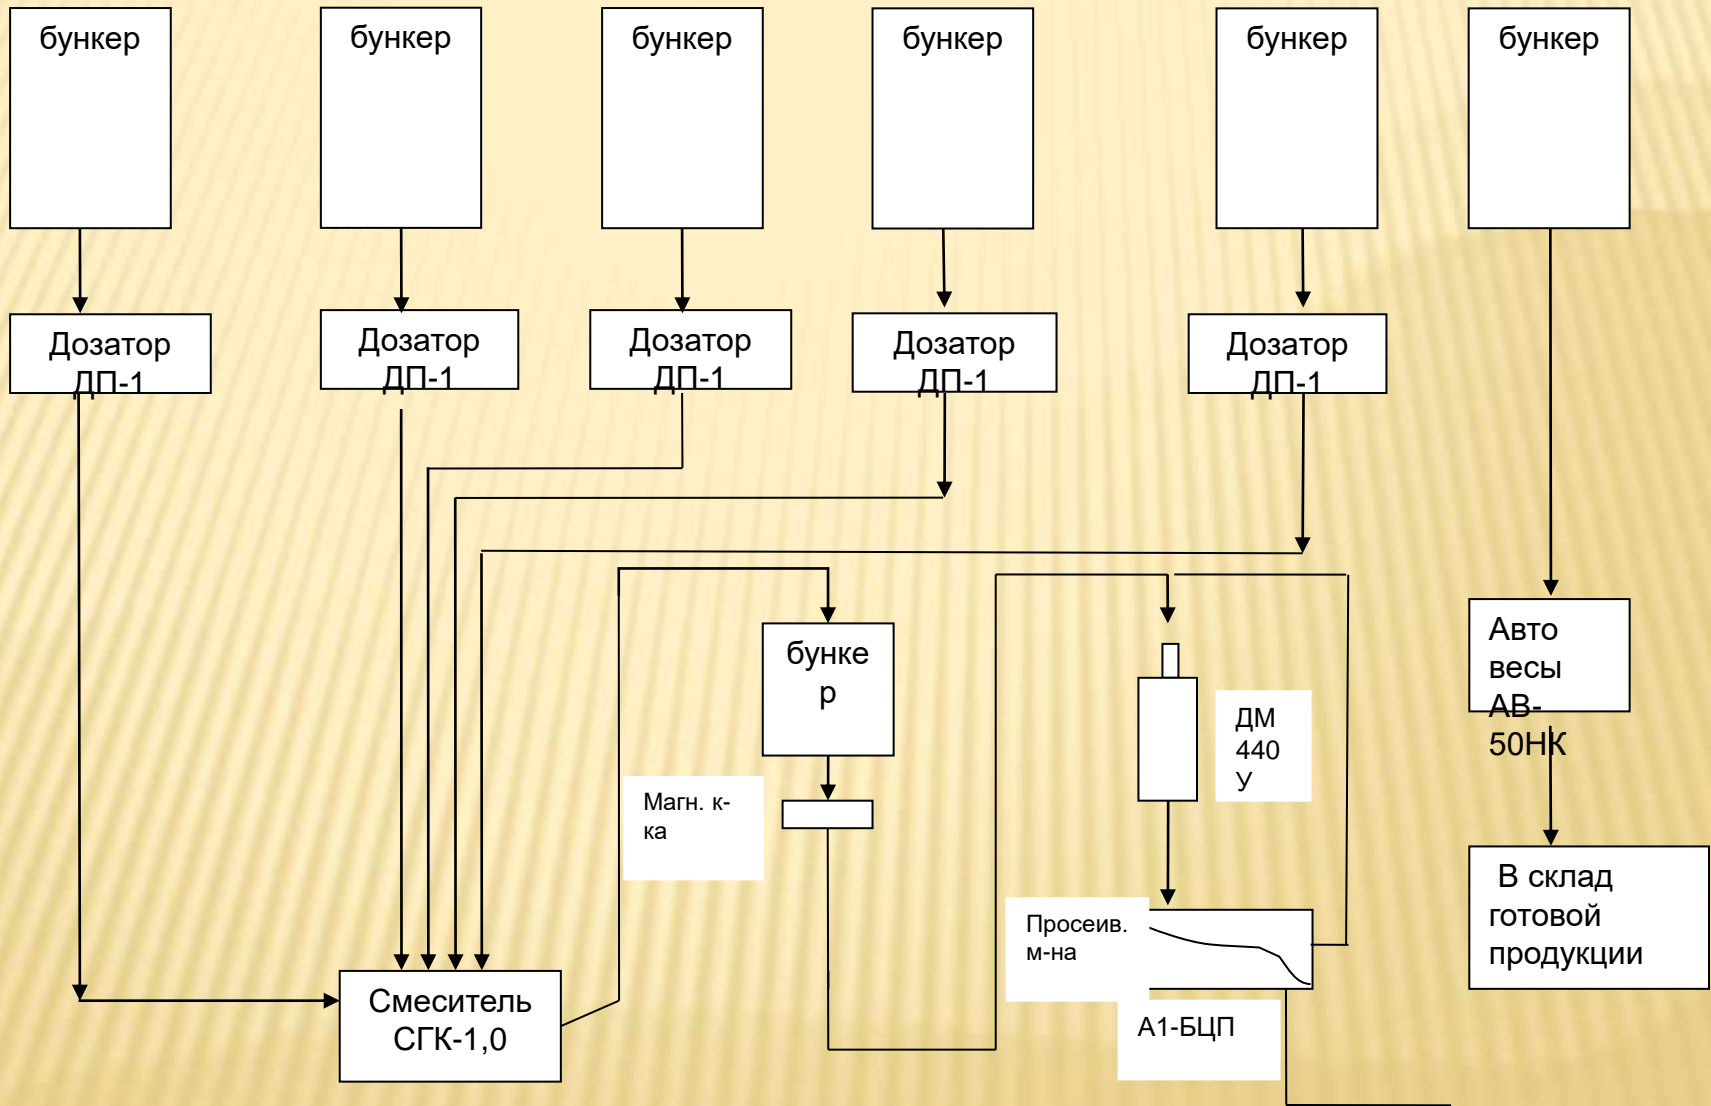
бункер

бункер

бункер

бункер

бункер

бункер

Дозатор ДП-1

Дозатор ДП-1

Дозатор ДП-1

Дозатор ДП-1

Дозатор ДП-1

бункер

Авто весы АВ-50НК

ДМ 440 У

Магн. к-ка

Просеив. м-на

В склад готовой продукции

Смеситель СГК-1,0

А1-БЦП